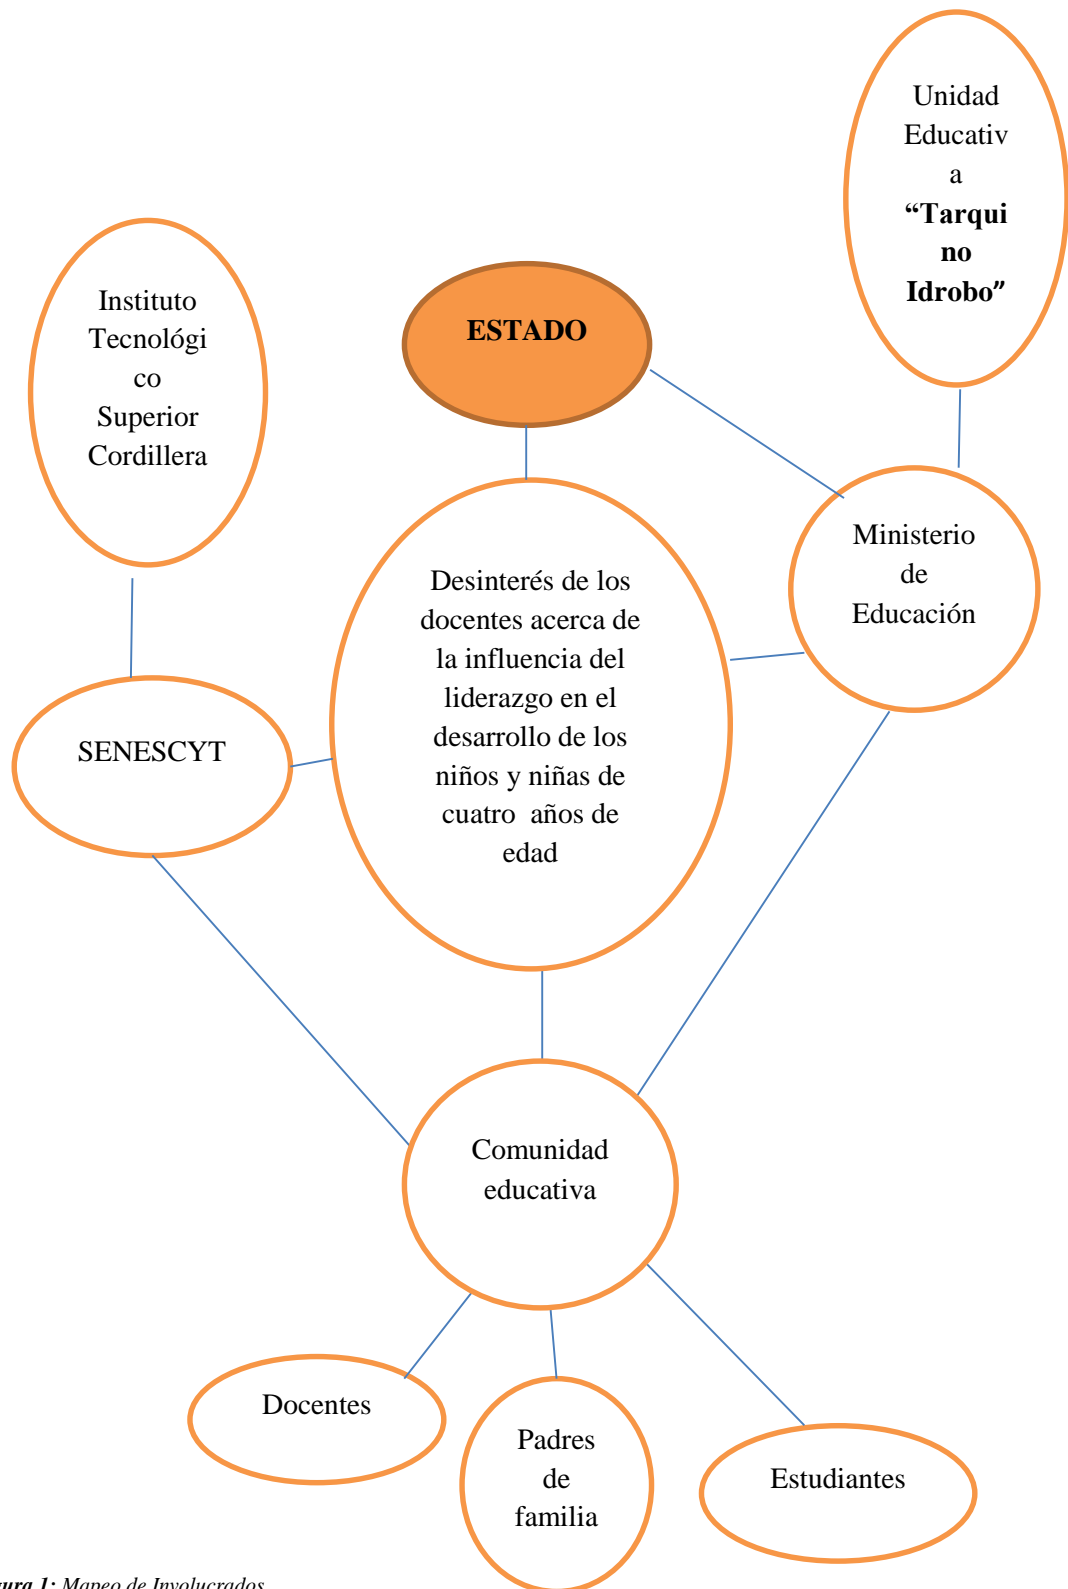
Unidad Educativa **“Tarquino Idrobo”**

Instituto Tecnológico Superior Cordillera

**ESTADO**

Desinterés de los docentes acerca de la influencia del liderazgo en el desarrollo de los niños y niñas de cuatro años de edad

Ministerio de Educación

SENESCYT

Comunidad educativa

Docentes

Padres de familia

Estudiantes

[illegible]ura 1: Mapeo de Involucrados